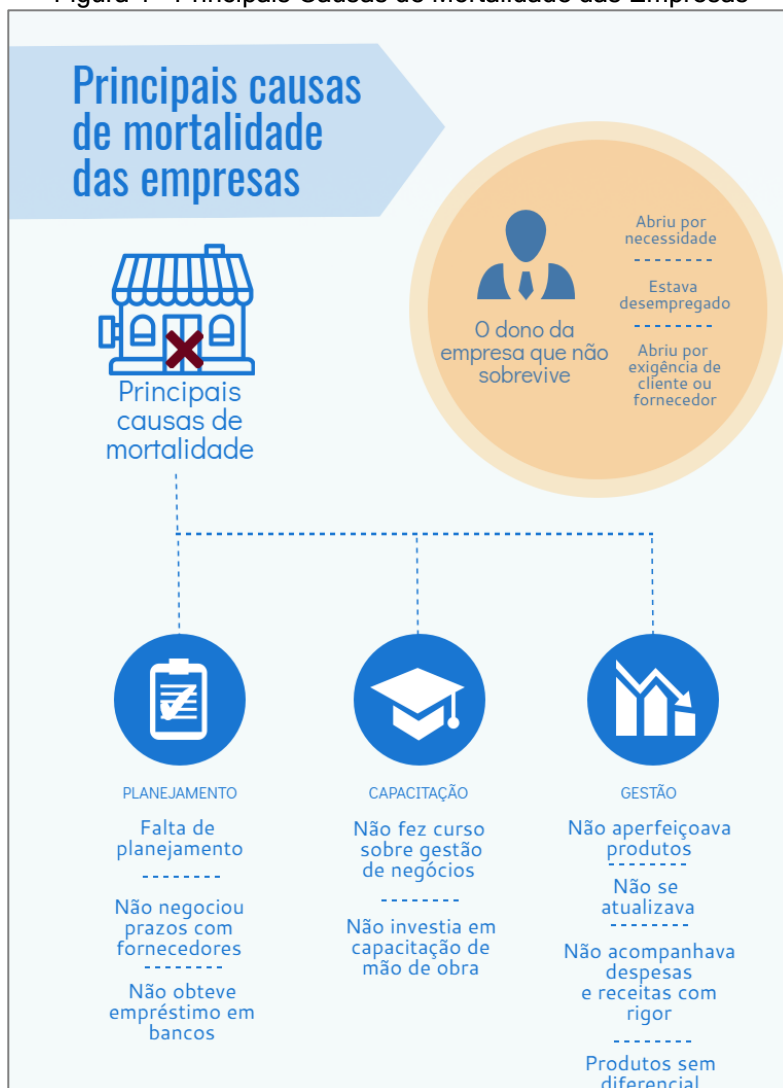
Figura 1 - Principais Causas de Mortalidade das Empresas

Principais causas de mortalidade das empresas

O dono da empresa que não sobrevive

Abriu por necessidade

Estava desempregado

Abriu por exigência de cliente ou fornecedor

Principais causas de mortalidade

PLANEJAMENTO

Falta de planejamento

Não negociou prazos com fornecedores

Não obteve empréstimo em bancos

CAPACITAÇÃO

Não fez curso sobre gestão de negócios

Não investia em capacitação de mão de obra

GESTÃO

Não aperfeiçoava produtos

Não se atualizava

Não acompanhava despesas e receitas com rigor

Produtos sem diferencial